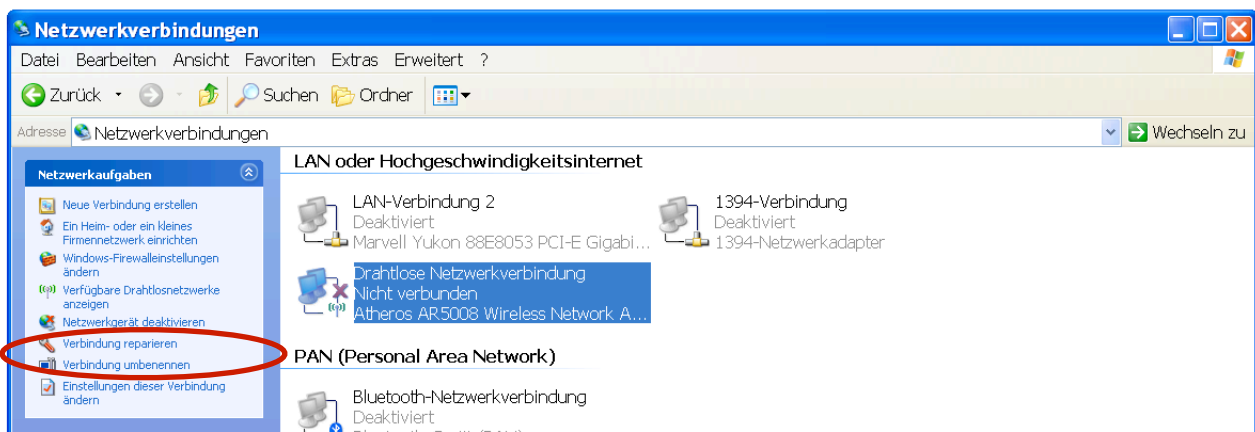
Netzwerkverbindungen

Datei Bearbeiten Ansicht Favoriten Extras Erweitert ?

Zurück Suchen Ordner

Adresse Netzwerkverbindungen

Wechseln zu

Netzwerkaufgaben

Neue Verbindung erstellen

Ein Heim- oder ein kleines Firmennetzwerk einrichten

Windows-Firewalleinstellungen ändern

Verfügbare Drahtlosnetzwerke anzeigen

Netzwerkgerät deaktivieren

Verbindung reparieren

Verbindung umbenennen

Einstellungen dieser Verbindung ändern

LAN oder Hochgeschwindigkeitsinternet

LAN-Verbindung 2
Deaktiviert
Marvell Yukon 88E8053 PCI-E Gigabi...

1394-Verbindung
Deaktiviert
1394-Netzwerkadapter

Drahtlose Netzwerkverbindung
Nicht verbunden
Atheros AR5008 Wireless Network A...

PAN (Personal Area Network)

Bluetooth-Netzwerkverbindung
Deaktiviert
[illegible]